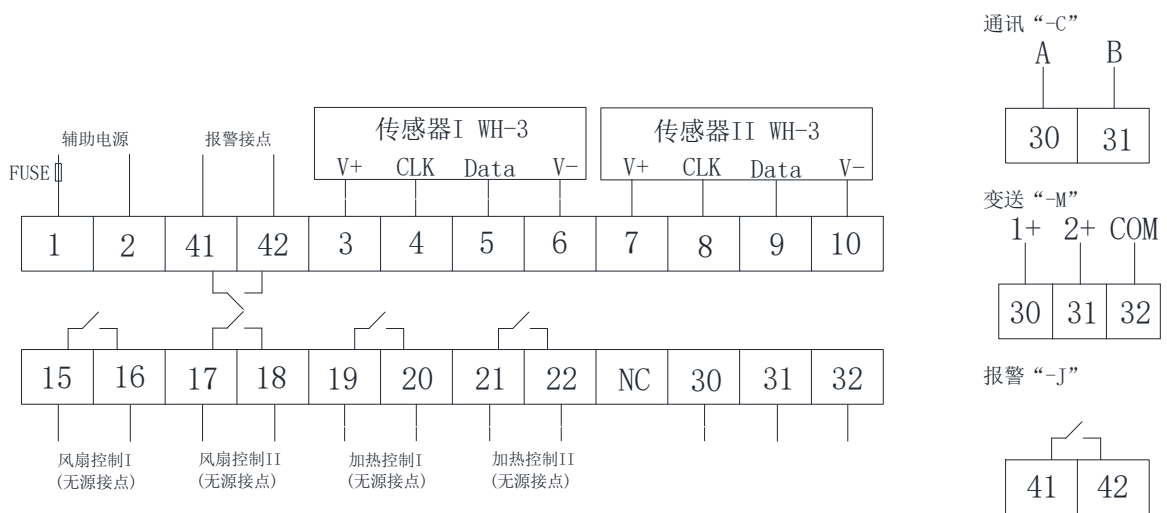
通讯“-C”
A B

30 31

传感器I WH-3
V+ CLK Data V-

传感器II WH-3
V+ CLK Data V-

辅助电源
报警接点
FUSE

1 2 41 42 3 4 5 6 7 8 9 10

变送“-M”
1+ 2+ COM

30 31 32

15 16 17 18 19 20 21 22 NC 30 31 32

报警“-J”

风扇控制I
(无源接点)

风扇控制II
(无源接点)

加热控制I
(无源接点)

加热控制II
(无源接点)

41 42